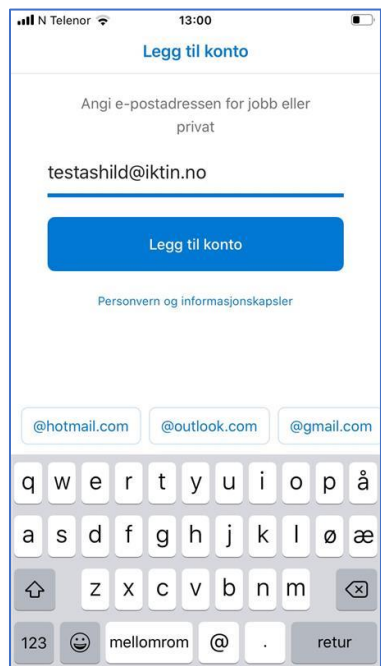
N Telenor 13:00

Legg til konto

Angi e-postadressen for jobb eller privat

testashild@iktin.no

Legg til konto

Personvern og informasjonskapsler

@hotmail.com @outlook.com @gmail.com

q w e r t y u i o p å
a s d f g h j k l ø æ
z x c v b n m
123 mellomrom @ . retur